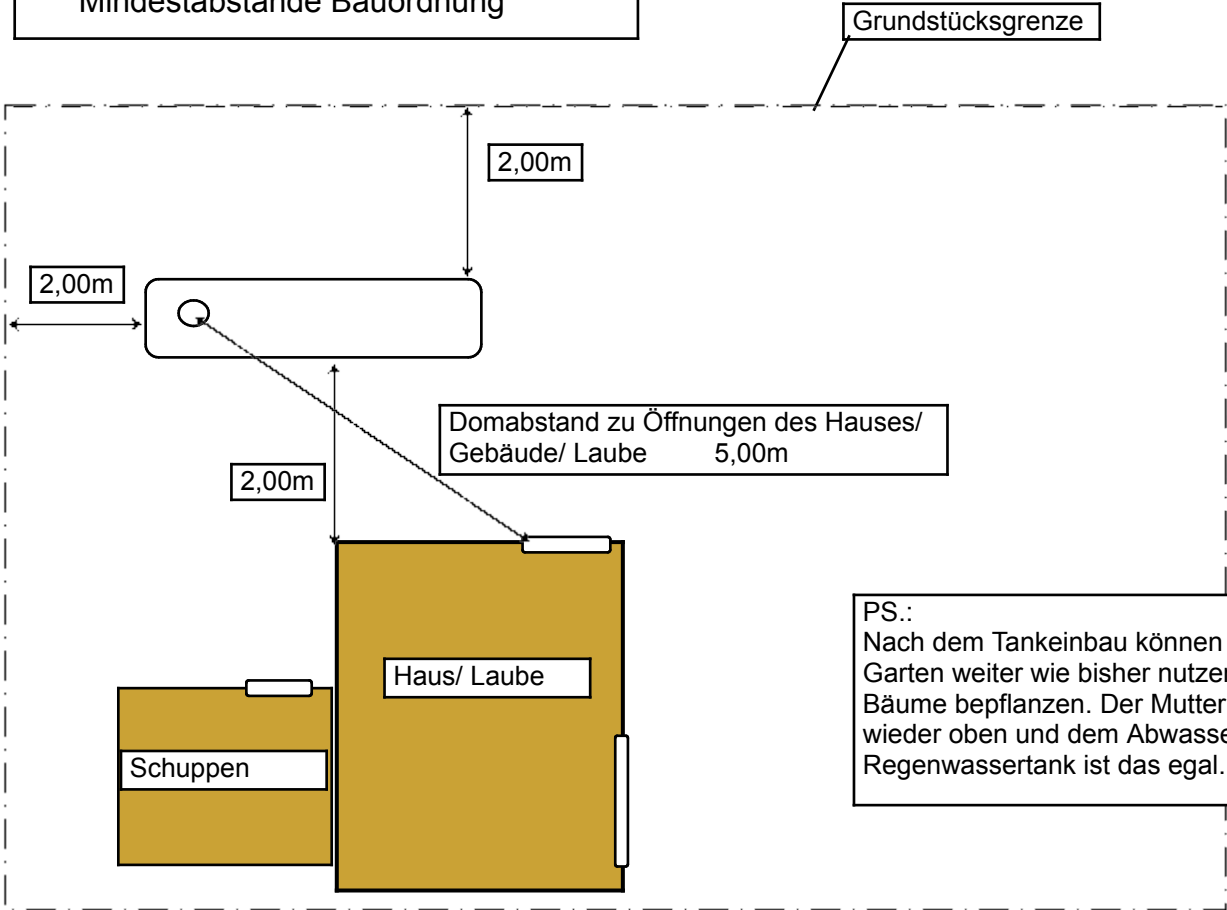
Mindestabstände Bauordnung

Grundstücksgrenze

2,00m

2,00m

Domabstand zu Öffnungen des Hauses/ Gebäude/ Laube 5,00m

2,00m

PS.:
Nach dem Tankeinbau können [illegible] Garten weiter wie bisher nutzen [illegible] Bäume bepflanzen. Der Mutter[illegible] wieder oben und dem Abwasse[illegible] Regenwassertank ist das egal.

Haus/ Laube

Schuppen